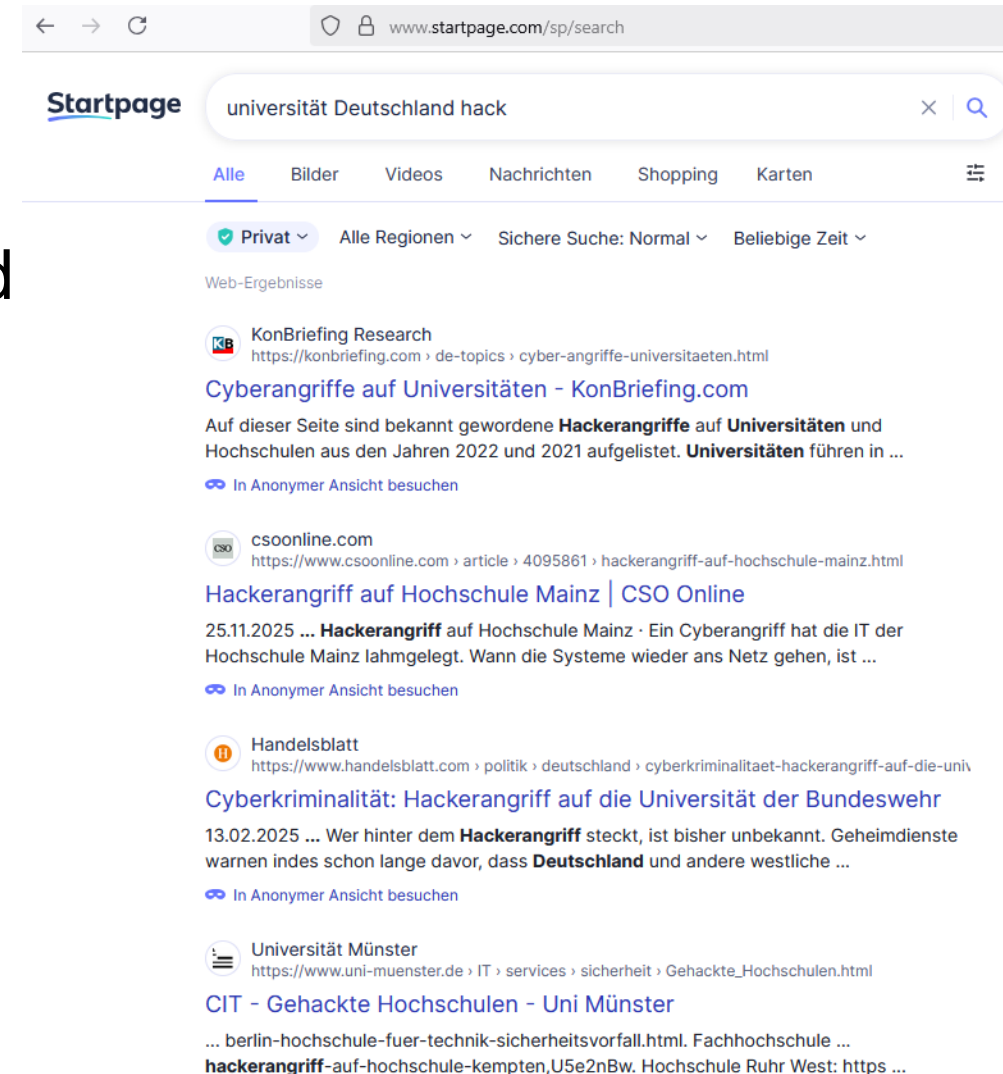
www.startpage.com/sp/search

Startpage

universität Deutschland hack

Alle Bilder Videos Nachrichten Shopping Karten

d

Privat Alle Regionen Sichere Suche: Normal Beliebige Zeit

Web-Ergebnisse

KB KonBriefing Research
https://konbriefing.com › de-topics › cyber-angriffe-universitaeten.html
Cyberangriffe auf Universitäten - KonBriefing.com
Auf dieser Seite sind bekannt gewordene **Hackerangriffe** auf **Universitäten** und Hochschulen aus den Jahren 2022 und 2021 aufgelistet. **Universitäten** führen in ...
In Anonymer Ansicht besuchen

CSO csoonline.com
https://www.csoonline.com › article › 4095861 › hackerangriff-auf-hochschule-mainz.html
Hackerangriff auf Hochschule Mainz | CSO Online
25.11.2025 ... **Hackerangriff** auf Hochschule Mainz · Ein Cyberangriff hat die IT der Hochschule Mainz lahmgelegt. Wann die Systeme wieder ans Netz gehen, ist ...
In Anonymer Ansicht besuchen

H Handelsblatt
https://www.handelsblatt.com › politik › deutschland › cyberkriminalitaet-hackerangriff-auf-die-univ
Cyberkriminalität: Hackerangriff auf die Universität der Bundeswehr
13.02.2025 ... Wer hinter dem **Hackerangriff** steckt, ist bisher unbekannt. Geheimdienste warnen indes schon lange davor, dass **Deutschland** und andere westliche ...
In Anonymer Ansicht besuchen

Universität Münster
https://www.uni-muenster.de › IT › services › sicherheit › Gehackte_Hochschulen.html
CIT - Gehackte Hochschulen - Uni Münster
... berlin-hochschule-fuer-technik-sicherheitsvorfall.html. Fachhochschule ... **hackerangriff**-auf-hochschule-kempten,U5e2nBw. Hochschule Ruhr West: https ...